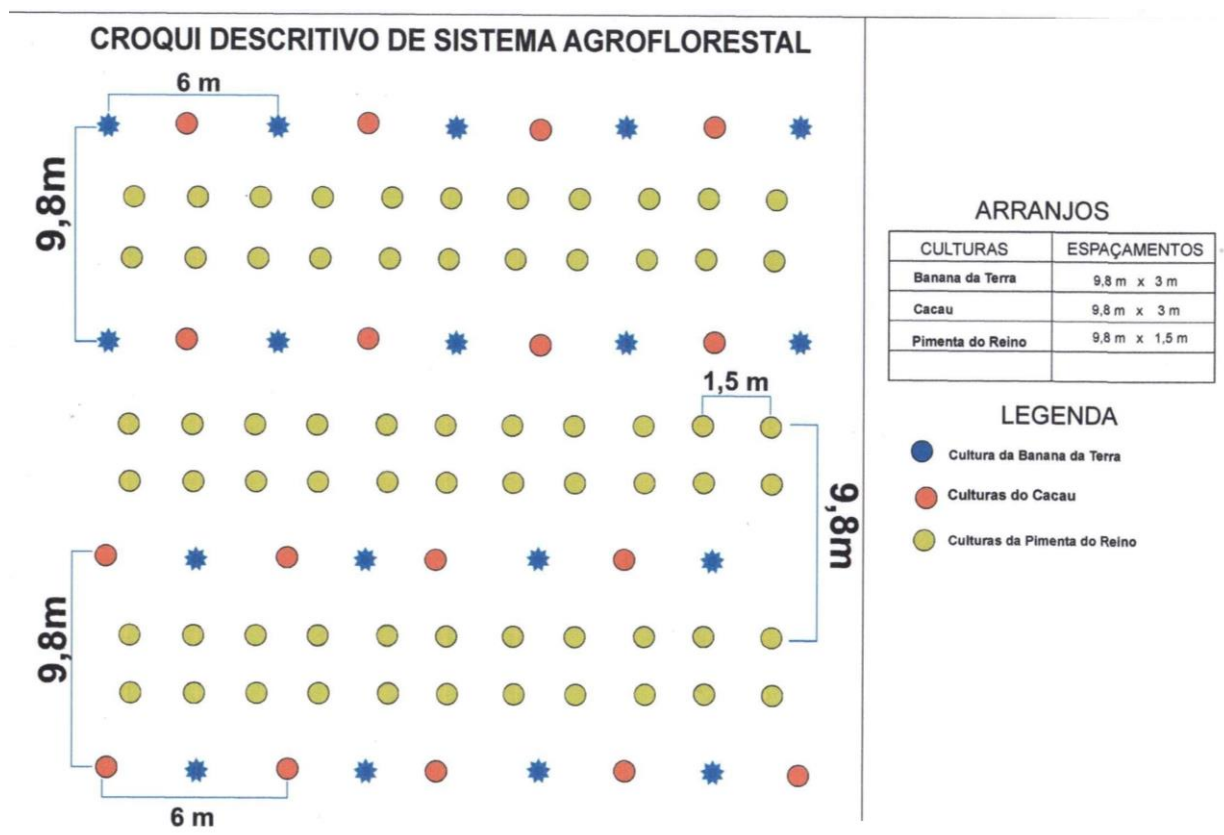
CROQUI DESCRITIVO DE SISTEMA AGROFLORESTAL

6 m

9,8m

1,5 m

9,8m

9,8m

6 m

ARRANJOS

| CULTURAS | ESPAÇAMENTOS |
|---|---|
| Banana da Terra | 9,8 m x 3 m |
| Cacau | 9,8 m x 3 m |
| Pimenta do Reino | 9,8 m x 1,5 m |
| | |

LEGENDA

Cultura da Banana da Terra

Culturas do Cacau

Culturas da Pimenta do Reino